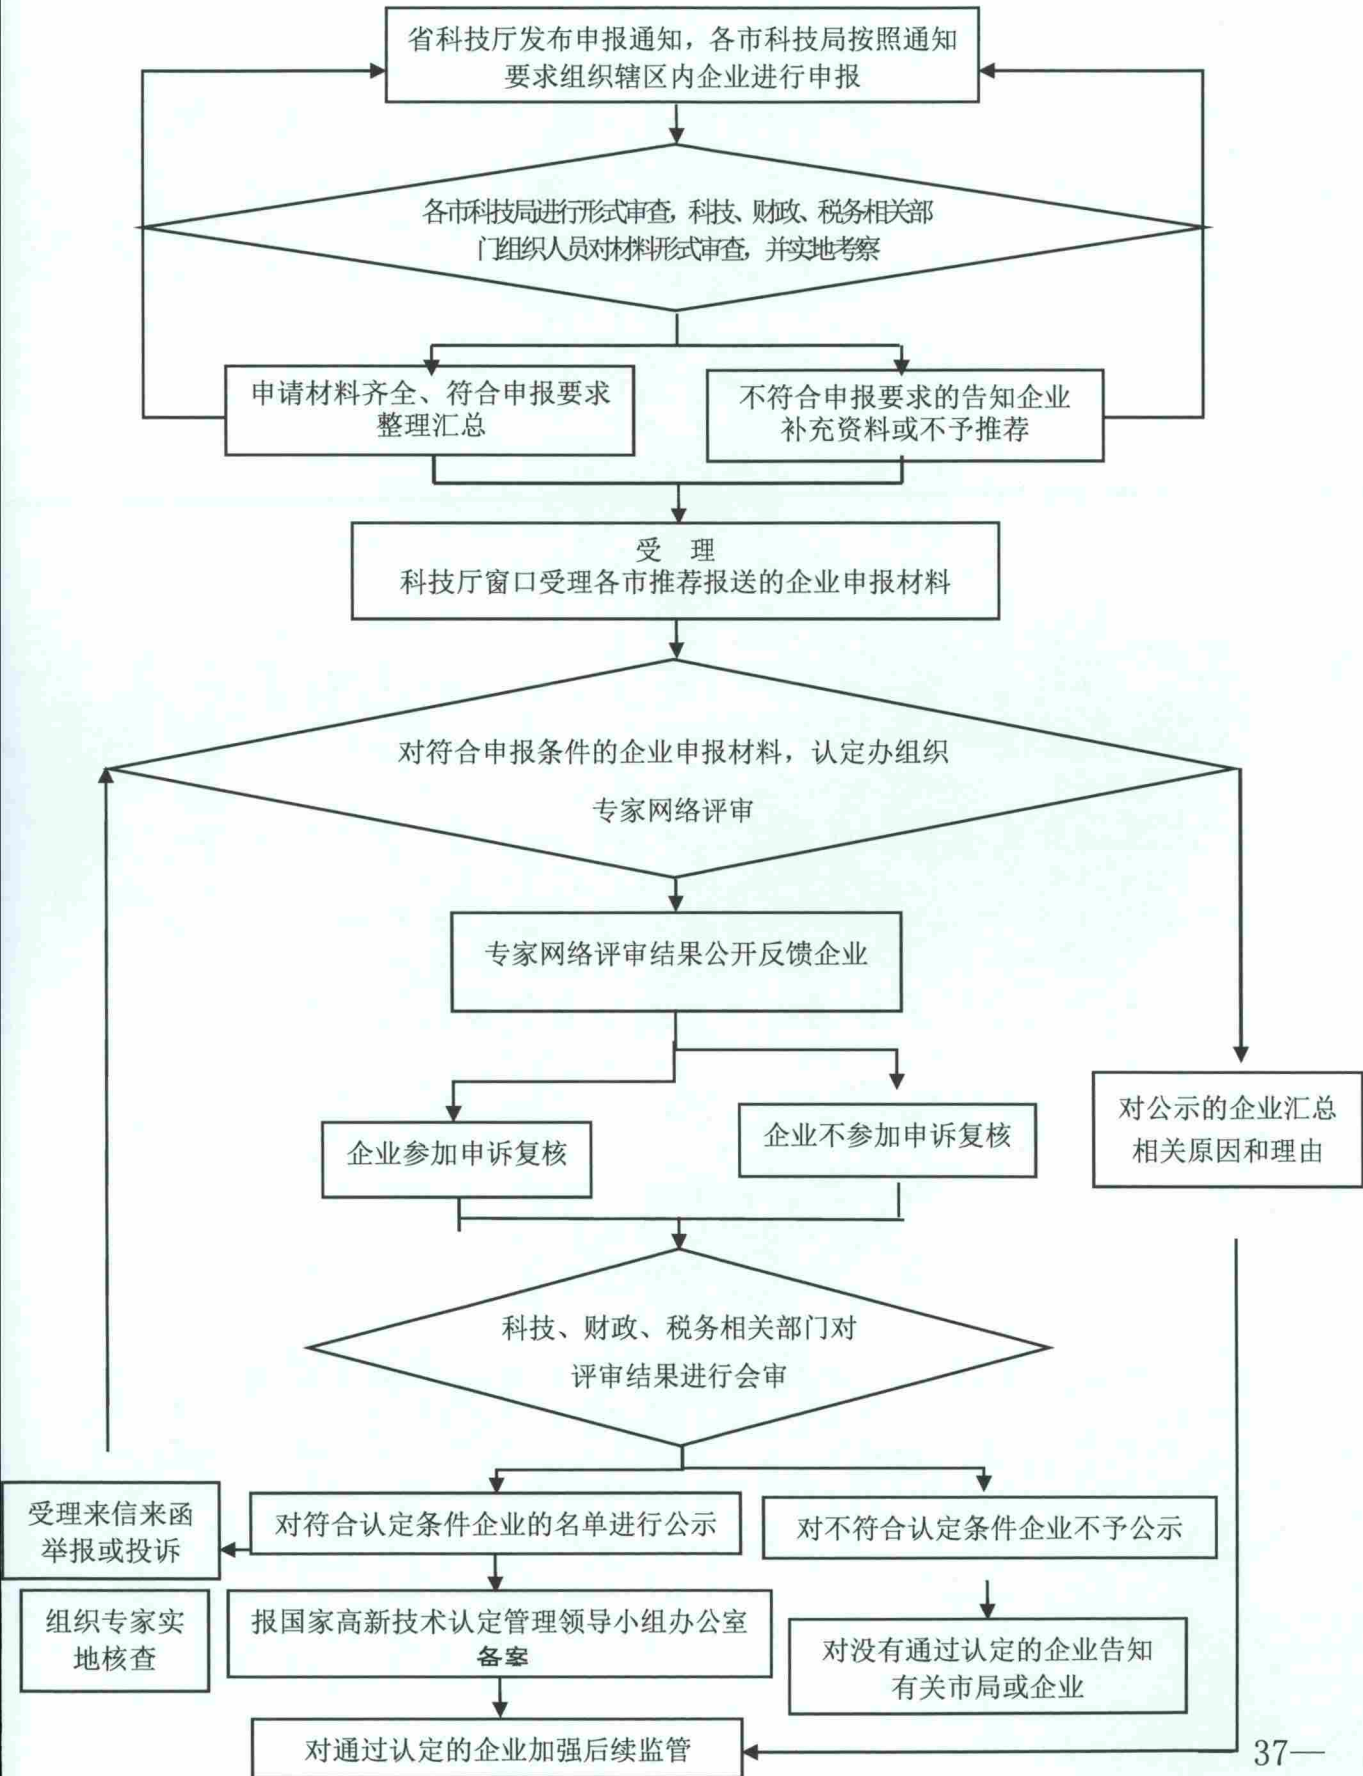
省科技厅发布申报通知，各市科技局按照通知要求组织辖区内企业进行申报

各市科技局进行形式审查，科技、财政、税务相关部门组织人员对材料形式审查，并实地考察

申请材料齐全、符合申报要求整理汇总

不符合申报要求的告知企业补充资料或不予推荐

受 理
科技厅窗口受理各市推荐报送的企业申报材料

对符合申报条件的企业申报材料，认定办组织专家网络评审

专家网络评审结果公开反馈企业

企业参加申诉复核

企业不参加申诉复核

对公示的企业汇总相关原因和理由

科技、财政、税务相关部门对评审结果进行会审

受理来信来函举报或投诉

对符合认定条件企业的名单进行公示

对不符合认定条件企业不予公示

组织专家实地核查

报国家高新技术认定管理领导小组办公室备案

对没有通过认定的企业告知有关市局或企业

对通过认定的企业加强后续监管

37—